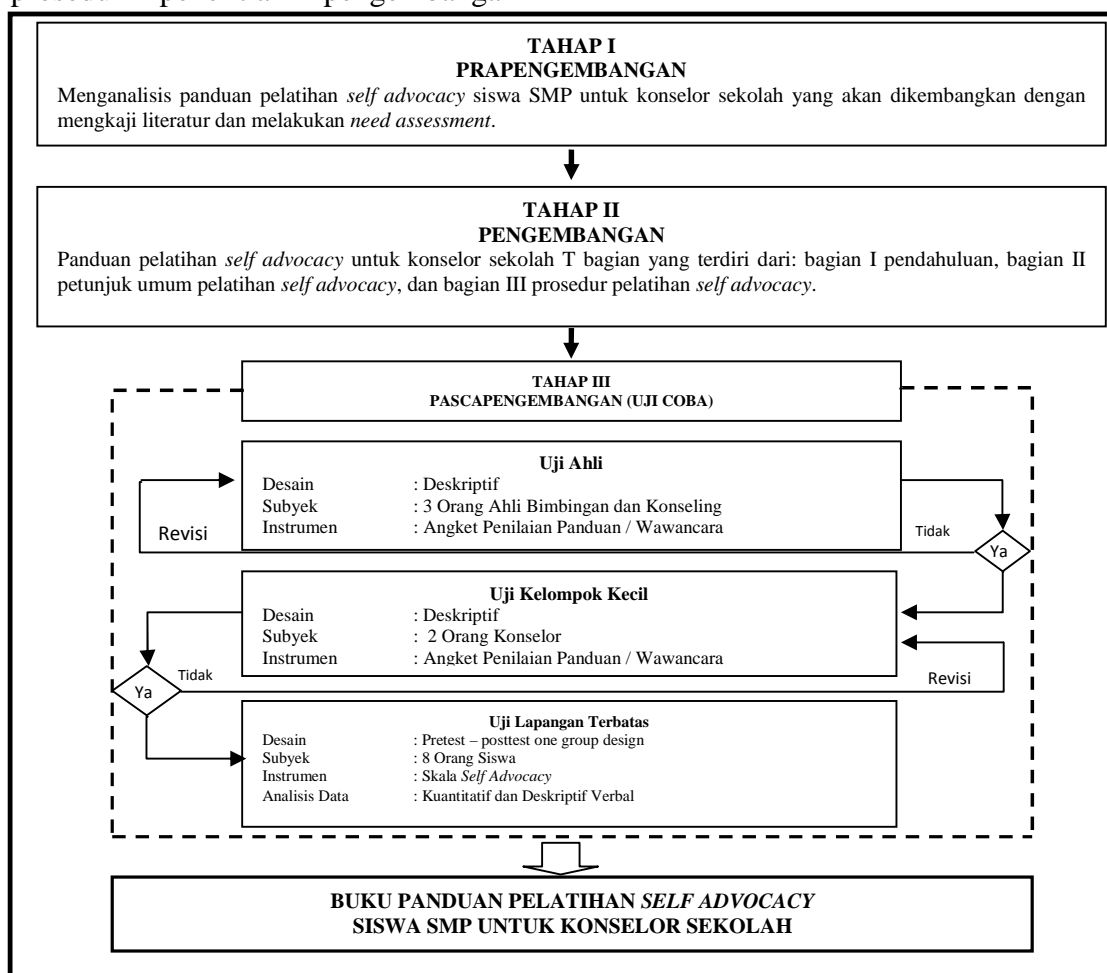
TAHAP I
PRAPENGEMBANGAN
Menganalisis panduan pelatihan *self advocacy* siswa SMP untuk konselor sekolah yang akan dikembangkan dengan mengkaji literatur dan melakukan *need assessment*.

TAHAP II
PENGEMBANGAN
Panduan pelatihan *self advocacy* untuk konselor sekolah T bagian yang terdiri dari: bagian I pendahuluan, bagian II petunjuk umum pelatihan *self advocacy*, dan bagian III prosedur pelatihan *self advocacy*.

TAHAP III
PASCAPENGEMBANGAN (UJI COBA)

Uji Ahli
Desain : Deskriptif
Subyek : 3 Orang Ahli Bimbingan dan Konseling
Instrumen : Angket Penilaian Panduan / Wawancara

Revisi

Tidak

Ya

Uji Kelompok Kecil
Desain : Deskriptif
Subyek : 2 Orang Konselor
Instrumen : Angket Penilaian Panduan / Wawancara

Tidak

Ya

Revisi

Uji Lapangan Terbatas
Desain : Pretest – posttest one group design
Subyek : 8 Orang Siswa
Instrumen : Skala *Self Advocacy*
Analisis Data : Kuantitatif dan Deskriptif Verbal

BUKU PANDUAN PELATIHAN *SELF ADVOCACY*
SISWA SMP UNTUK KONSELOR SEKOLAH